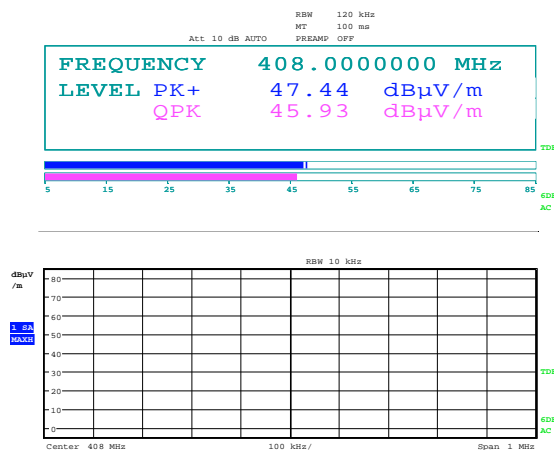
RBW 120 kHz
MT 100 ms
Att 10 dB AUTO PREAMP OFF

FREQUENCY 408.0000000 MHz
LEVEL PK+ 47.44 dBµV/m
QPK 45.93 dBµV/m

TDF

5 15 25 35 45 55 65 75 85

6DB
AC

RBW 10 kHz

dBµV
/m

80
70
60
50
40
30
20
10
0

1 SA
MAXH

TDF

6DB
AC

Center 408 MHz 100 kHz/ Span 1 MHz